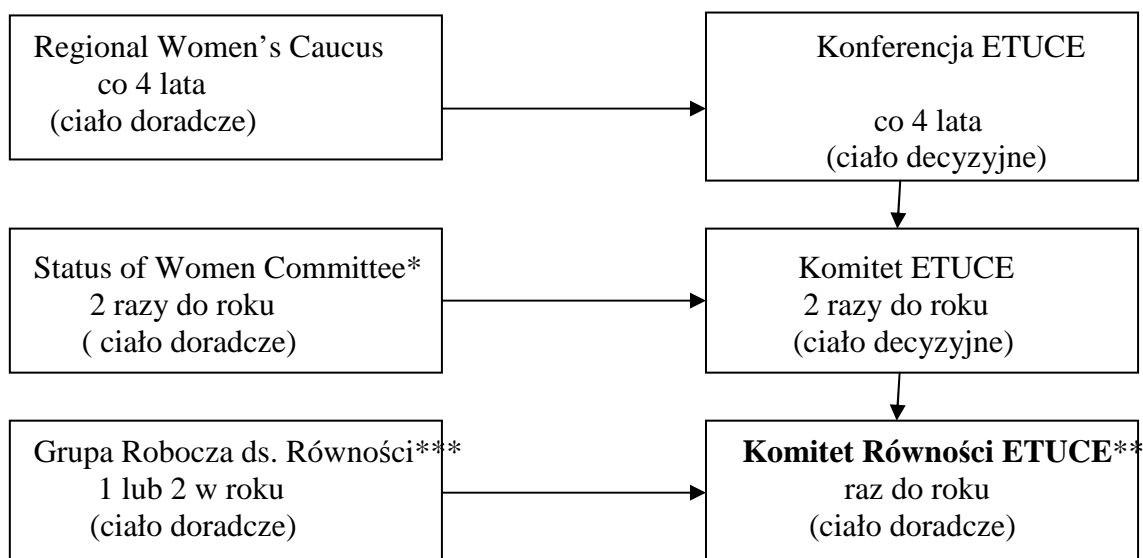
Regional Women's Caucus
co 4 lata
(ciało doradcze)

Konferencja ETUCE

co 4 lata
(ciało decyzyjne)

Status of Women Committee*
2 razy do roku
( ciało doradcze)

Komitet ETUCE
2 razy do roku
(ciało decyzyjne)

Grupa Robocza ds. Równości***
1 lub 2 w roku
(ciało doradcze)

**Komitet Równości ETUCE****
raz do roku
(ciało doradcze)